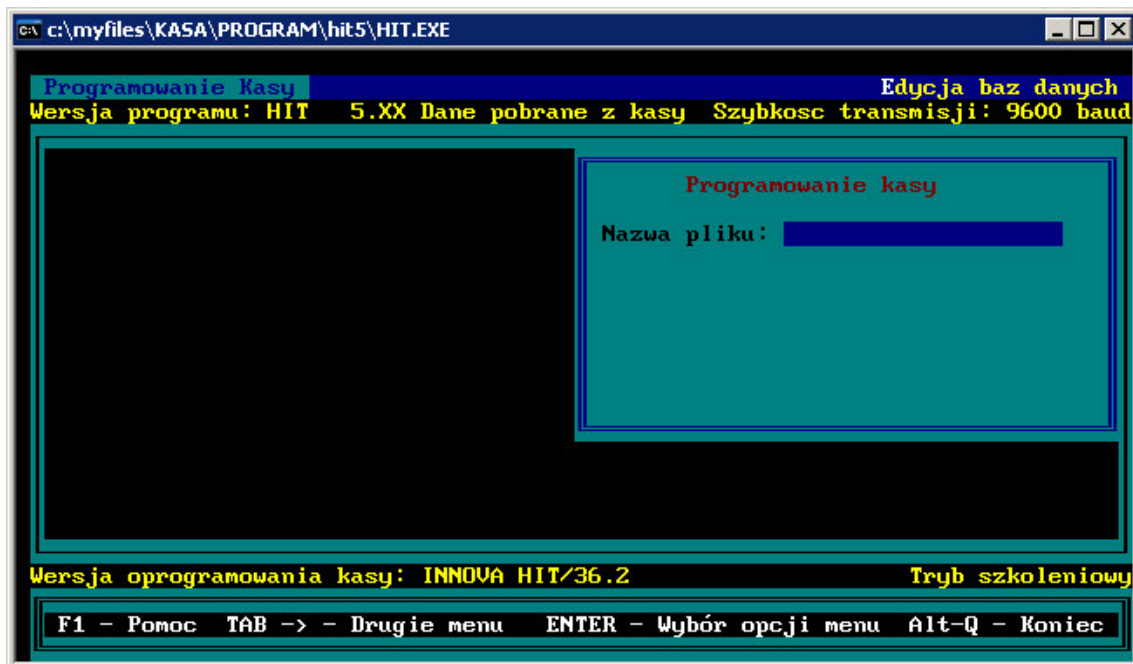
c:\myfiles\KASA\PROGRAM\hit5\HIT.EXE

Programowanie Kasy Edycja baz danych
Wersja programu: HIT 5.XX Dane pobrane z kasy Szybkosc transmisji: 9600 baud

Programowanie kasy

Nazwa pliku:

Wersja oprogramowania kasy: INNOVA HIT/36.2 Tryb szkoleniowy

F1 - Pomoc TAB -> - Drugie menu ENTER - Wybór opcji menu Alt-Q - Koniec